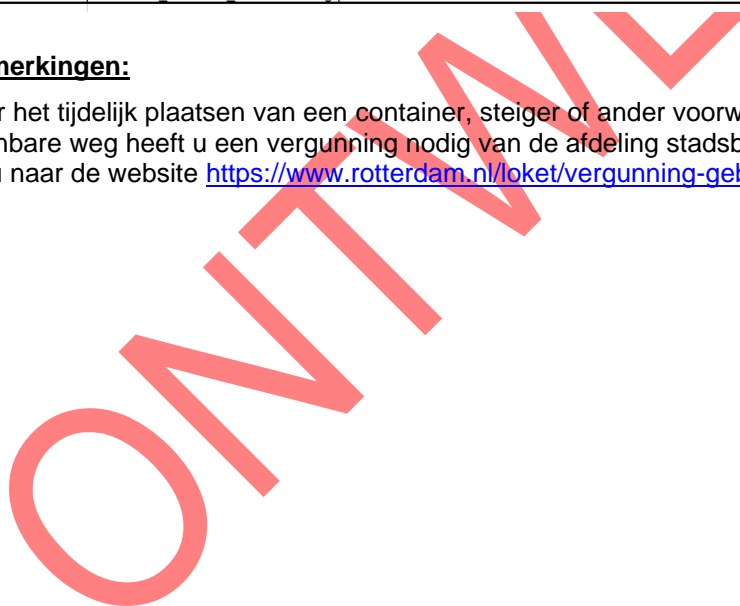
nerkingen:

r het tijdelijk plaatsen van een container, steiger of ander voorw nbare weg heeft u een vergunning nodig van de afdeling stadsb ı naar de website https://www.rotterdam.nl/loket/vergunning-geb

ONTW